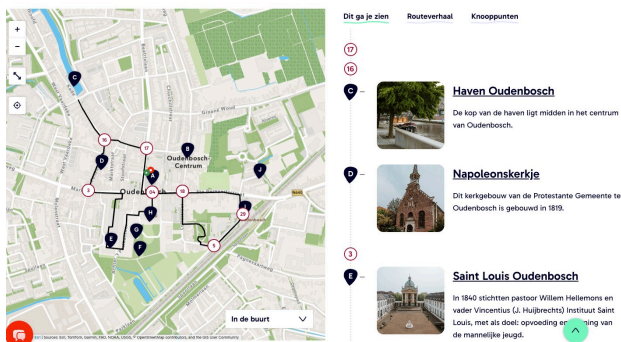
+
−
C
16
17
B
Oudenbosch-Centrum
D
3
24
18
J
A
H
29
E
G
F
5
Greene Wood
In de buurt

Sources: Esri, TomTom, Garmin, FAO, NOAA, USGS, © OpenStreetMap contributors, and the GIS User Community

Dit ga je zien
Routeverhaal
Knooppunten

17
16

C
Haven Oudenbosch
De kop van de haven ligt midden in het centrum van Oudenbosch.

D
Napoleonskerkje
Dit kerkgebouw van de Protestante Gemeente te Oudenbosch is gebouwd in 1819.

3

E
Saint Louis Oudenbosch
In 1840 stichtten pastoor Willem Hellemons en vader Vincentius (J. Huijbrechts) Instituut Saint Louis, met als doel: opvoeding en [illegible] van de mannelijke jeugd.